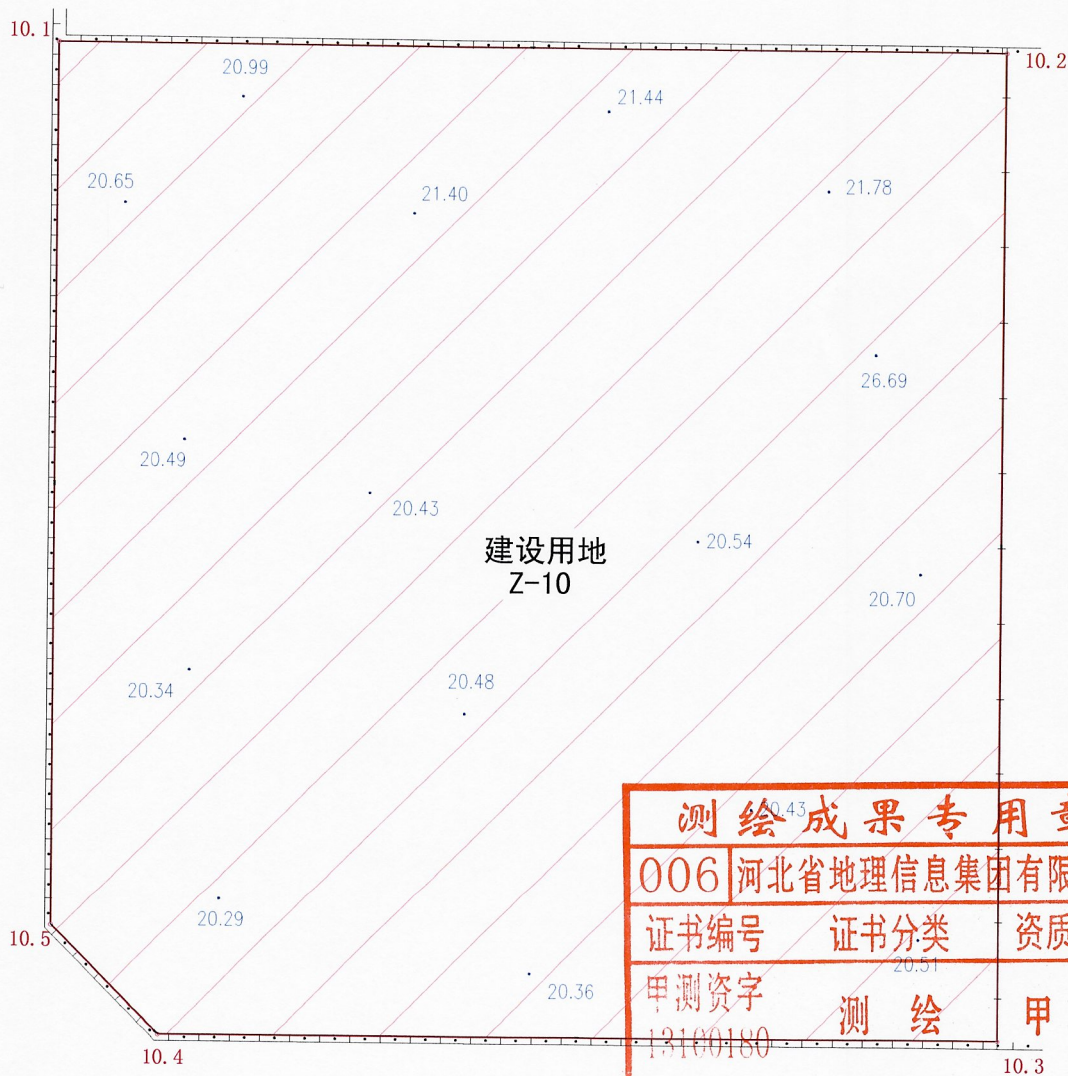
10.1

10.2

20.99

21.44

20.65

21.40

21.78

26.69

20.49

20.43

建设用地
Z-10

20.54

20.70

20.34

20.48

测绘成果专用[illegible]

20.43

006 河北省地理信息集团有限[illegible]

10.5

20.29

证书编号 证书分类 资质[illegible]

甲测资字
13100180

20.51

20.36

测 绘 甲

10.4

10.3